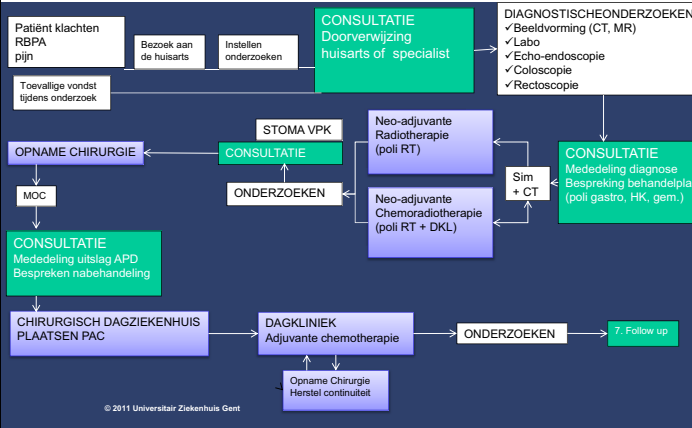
Patiënt klachten
RBPA
pijn

Bezoek aan de huisarts

Instellen onderzoeken

Toevallige vondst tijdens onderzoek

CONSULTATIE
Doorverwijzing huisarts of specialist

DIAGNOSTISCHEONDERZOEKEN
✓Beeldvorming (CT, MR)
✓Labo
✓Echo-endoscopie
✓Coloscopie
✓Rectoscopie

STOMA VPK

OPNAME CHIRURGIE

CONSULTATIE

Neo-adjuvante Radiotherapie (poli RT)

ONDERZOEKEN

Neo-adjuvante Chemoradiotherapie (poli RT + DKL)

Sim + CT

CONSULTATIE
Mededeling diagnose
Bespreking behandelpla
(poli gastro, HK, gem.)

MOC

CONSULTATIE
Mededeling uitslag APD
Bespreken nabehandeling

CHIRURGISCH DAGZIEKENHUIS
PLAATSEN PAC

DAGKLINIEK
Adjuvante chemotherapie

ONDERZOEKEN

7. Follow up

Opname Chirurgie
Herstel continuiteit

© 2011 Universitair Ziekenhuis Gent